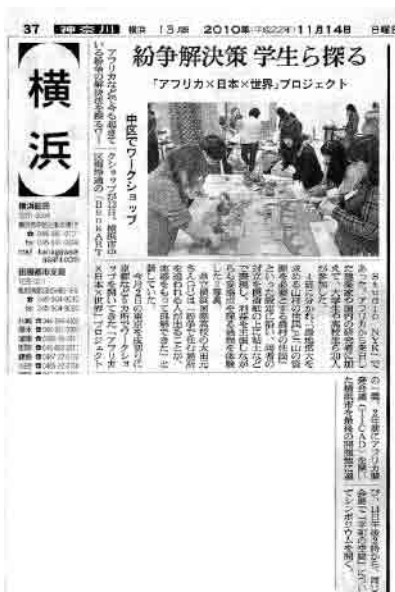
37 神奈川 横浜 13版 2010年(平成22年)11月14日 日曜日

横浜

紛争解決策 学生ら探る

「アフリカ×日本×世界」プロジェクト

中区でワークショップ

アフリカなどで今も起きている紛争の解決策を探るワークショップが13日、横浜市中区の「BankART」で開かれた。「アフリカ×日本×世界」プロジェクト

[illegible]

横浜総局
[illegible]

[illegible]